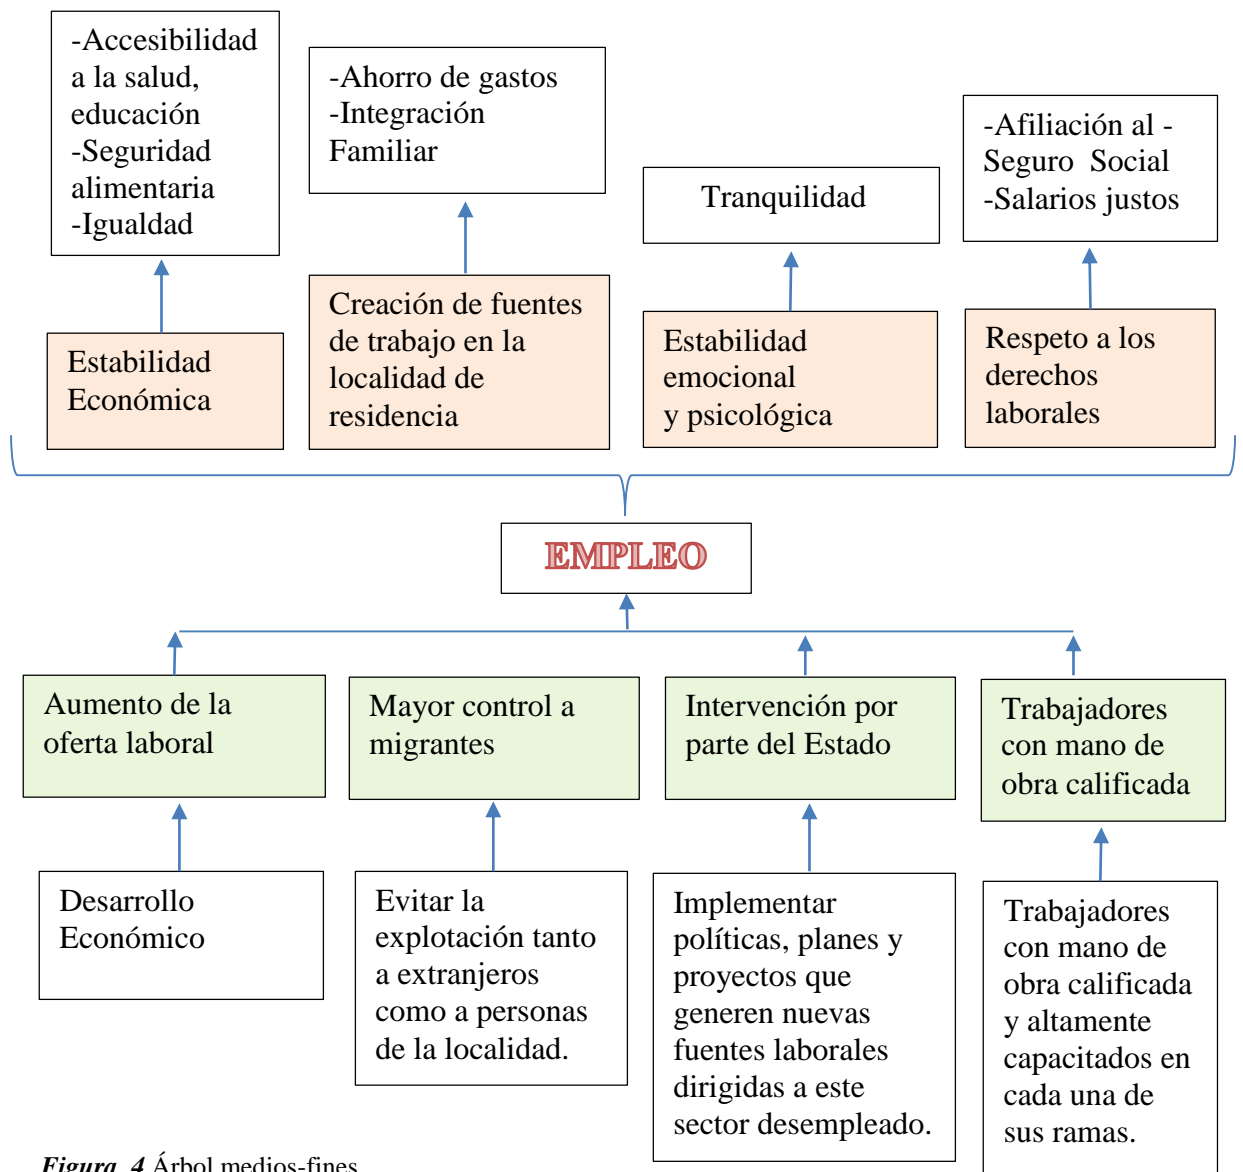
-Accesibilidad a la salud, educación
-Seguridad alimentaria
-Igualdad

-Ahorro de gastos
-Integración Familiar

Tranquilidad

-Afiliación al - Seguro Social
-Salarios justos

Estabilidad Económica

Creación de fuentes de trabajo en la localidad de residencia

Estabilidad emocional y psicológica

Respeto a los derechos laborales

EMPLEO

Aumento de la oferta laboral

Mayor control a migrantes

Intervención por parte del Estado

Trabajadores con mano de obra calificada

Desarrollo Económico

Evitar la explotación tanto a extranjeros como a personas de la localidad.

Implementar políticas, planes y proyectos que generen nuevas fuentes laborales dirigidas a este sector desempleado.

Trabajadores con mano de obra calificada y altamente capacitados en cada una de sus ramas.

Figura 4 Árbol medios-fines